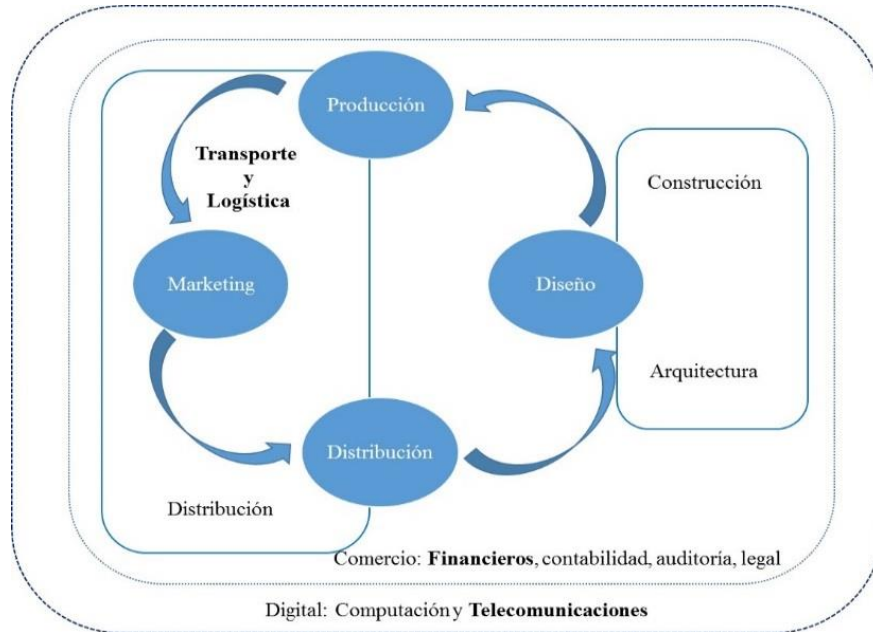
Producción

Transporte y Logística

Construcción

Marketing

Diseño

Arquitectura

Distribución

Distribución

Comercio: **Financieros**, contabilidad, auditoría, legal

Digital: Computación y **Telecomunicaciones**